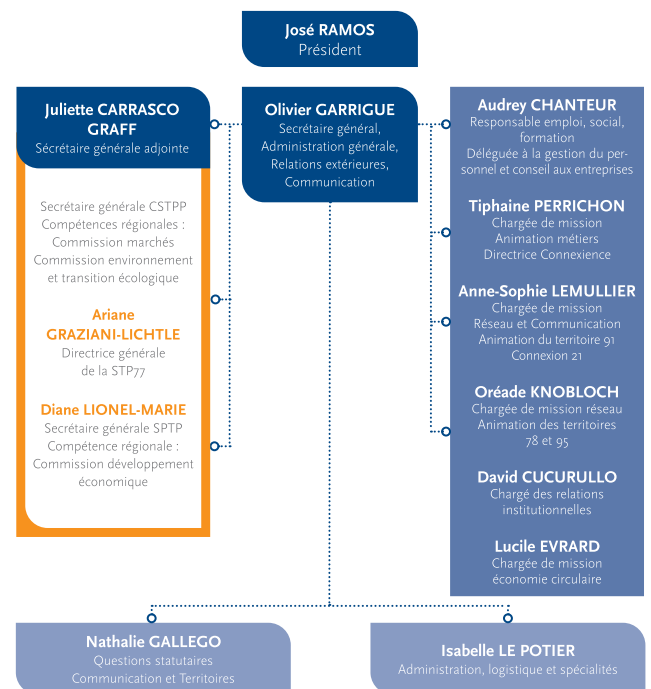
José RAMOS
Président

Juliette CARRASCO GRAFF
Secrétaire générale adjointe

Secrétaire générale CSTPP
Compétences régionales :
Commission marchés
Commission environnement et transition écologique

Ariane GRAZIANI-LICHTLE
Directrice générale de la STP77

Diane LIONEL-MARIE
Secrétaire générale SPTP
Compétence régionale :
Commission développement économique

Olivier GARRIGUE
Secrétaire général,
Administration générale,
Relations extérieures,
Communication

Audrey CHANTEUR
Responsable emploi, social, formation
Déléguée à la gestion du personnel et conseil aux entreprises

Tiphaine PERRICHON
Chargée de mission
Animation métiers
Directrice Connexience

Anne-Sophie LEMULLIER
Chargée de mission
Réseau et Communication
Animation du territoire 91
Connexion 21

Oréade KNOBLOCH
Chargée de mission réseau
Animation des territoires 78 et 95

David CUCURULLO
Chargé des relations institutionnelles

Lucile EVRARD
Chargée de mission
économie circulaire

Nathalie GALLEGO
Questions statutaires
Communication et Territoires

Isabelle LE POTIER
Administration, logistique et spécialités